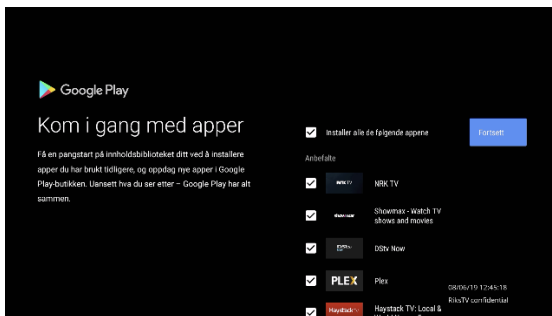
Google Play

Kom i gang med apper

Få en pangstart på innholdsbiblioteket ditt ved å installere apper du har brukt tidligere, og oppdag nye apper i Google Play-butikken. Uansett hva du ser etter – Google Play har alt sammen.

Installer alle de følgende appene

Fortsett

Anbefalte

NRK TV

NRK TV

showmax

Showmax - Watch TV shows and movies

DStv Now

DStv Now

PLEX

Plex

HaystackTV

Haystack TV: Local & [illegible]

08/06/19 12:45:18
RiksTV confidential